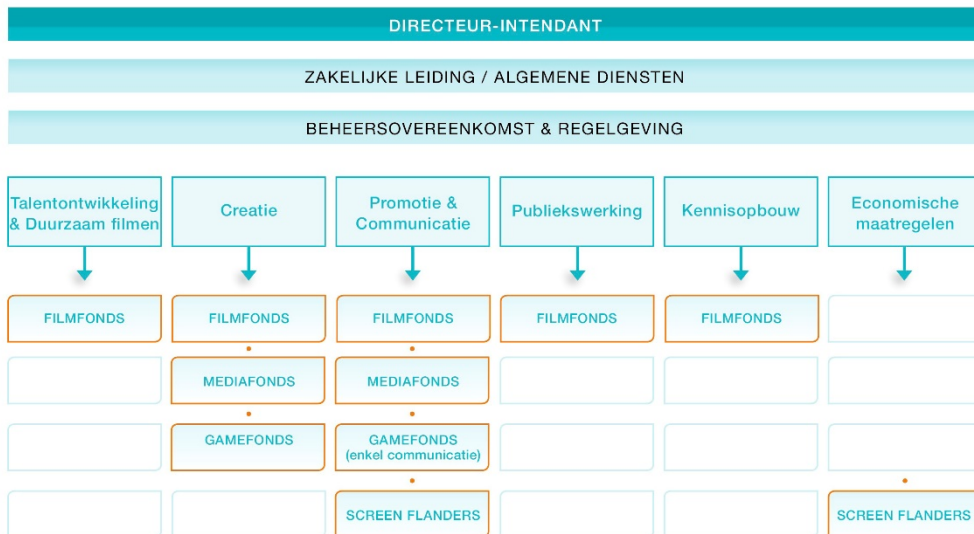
DIRECTEUR-INTENDANT

ZAKELIJKE LEIDING / ALGEMENE DIENSTEN

BEHEERSOVEREENKOMST & REGELGEVING

| Talentontwikkeling & Duurzaam filmen | Creatie | Promotie & Communicatie | Publiekswerking | Kennisopbouw | Economische maatregelen |
|---|---|---|---|---|---|
| FILMFONDS | FILMFONDS | FILMFONDS | FILMFONDS | FILMFONDS | |
| | MEDIAFONDS | MEDIAFONDS | | | |
| | GAMEFONDS | GAMEFONDS (enkel communicatie) | | | |
| | | SCREEN FLANDERS | | | SCREEN FLANDERS |